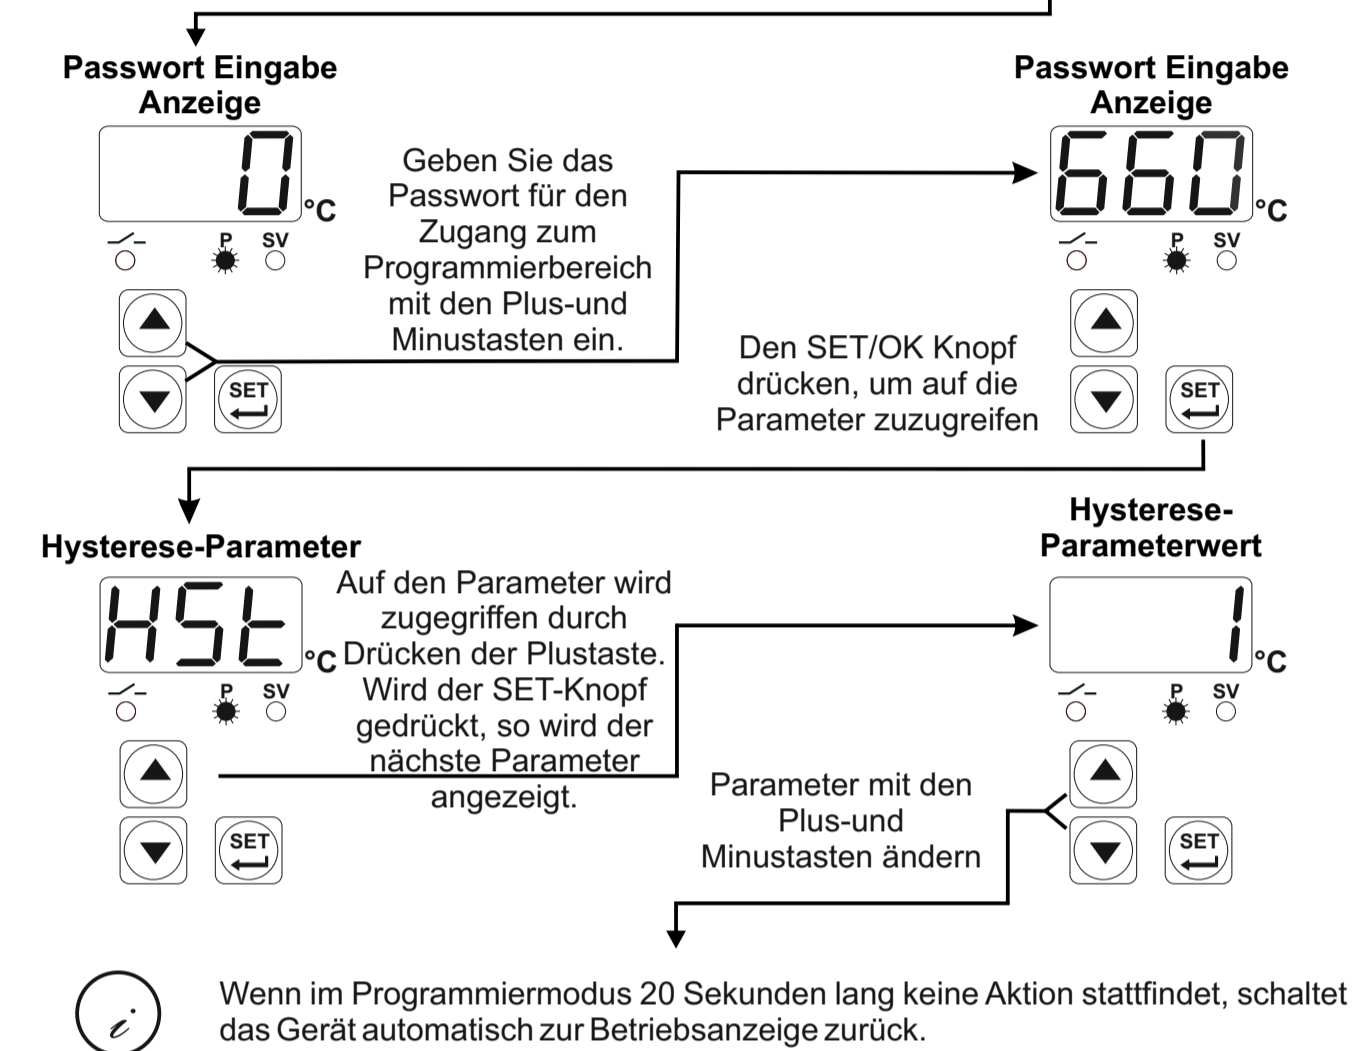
Passwort Eingabe Anzeige

0 °C

P SV

SET

Geben Sie das Passwort für den Zugang zum Programmierbereich mit den Plus-und Minustasten ein.

Passwort Eingabe Anzeige

660 °C

P SV

Den SET/OK Knopf drücken, um auf die Parameter zuzugreifen

SET

Hysterese-Parameter

HSt °C

P SV

SET

Auf den Parameter wird zugegriffen durch Drücken der Plustaste. Wird der SET-Knopf gedrückt, so wird der nächste Parameter angezeigt.

Hysterese-Parameterwert

1 °C

P SV

Parameter mit den Plus-und Minustasten ändern

SET

i

Wenn im Programmiermodus 20 Sekunden lang keine Aktion stattfindet, schaltet das Gerät automatisch zur Betriebsanzeige zurück.